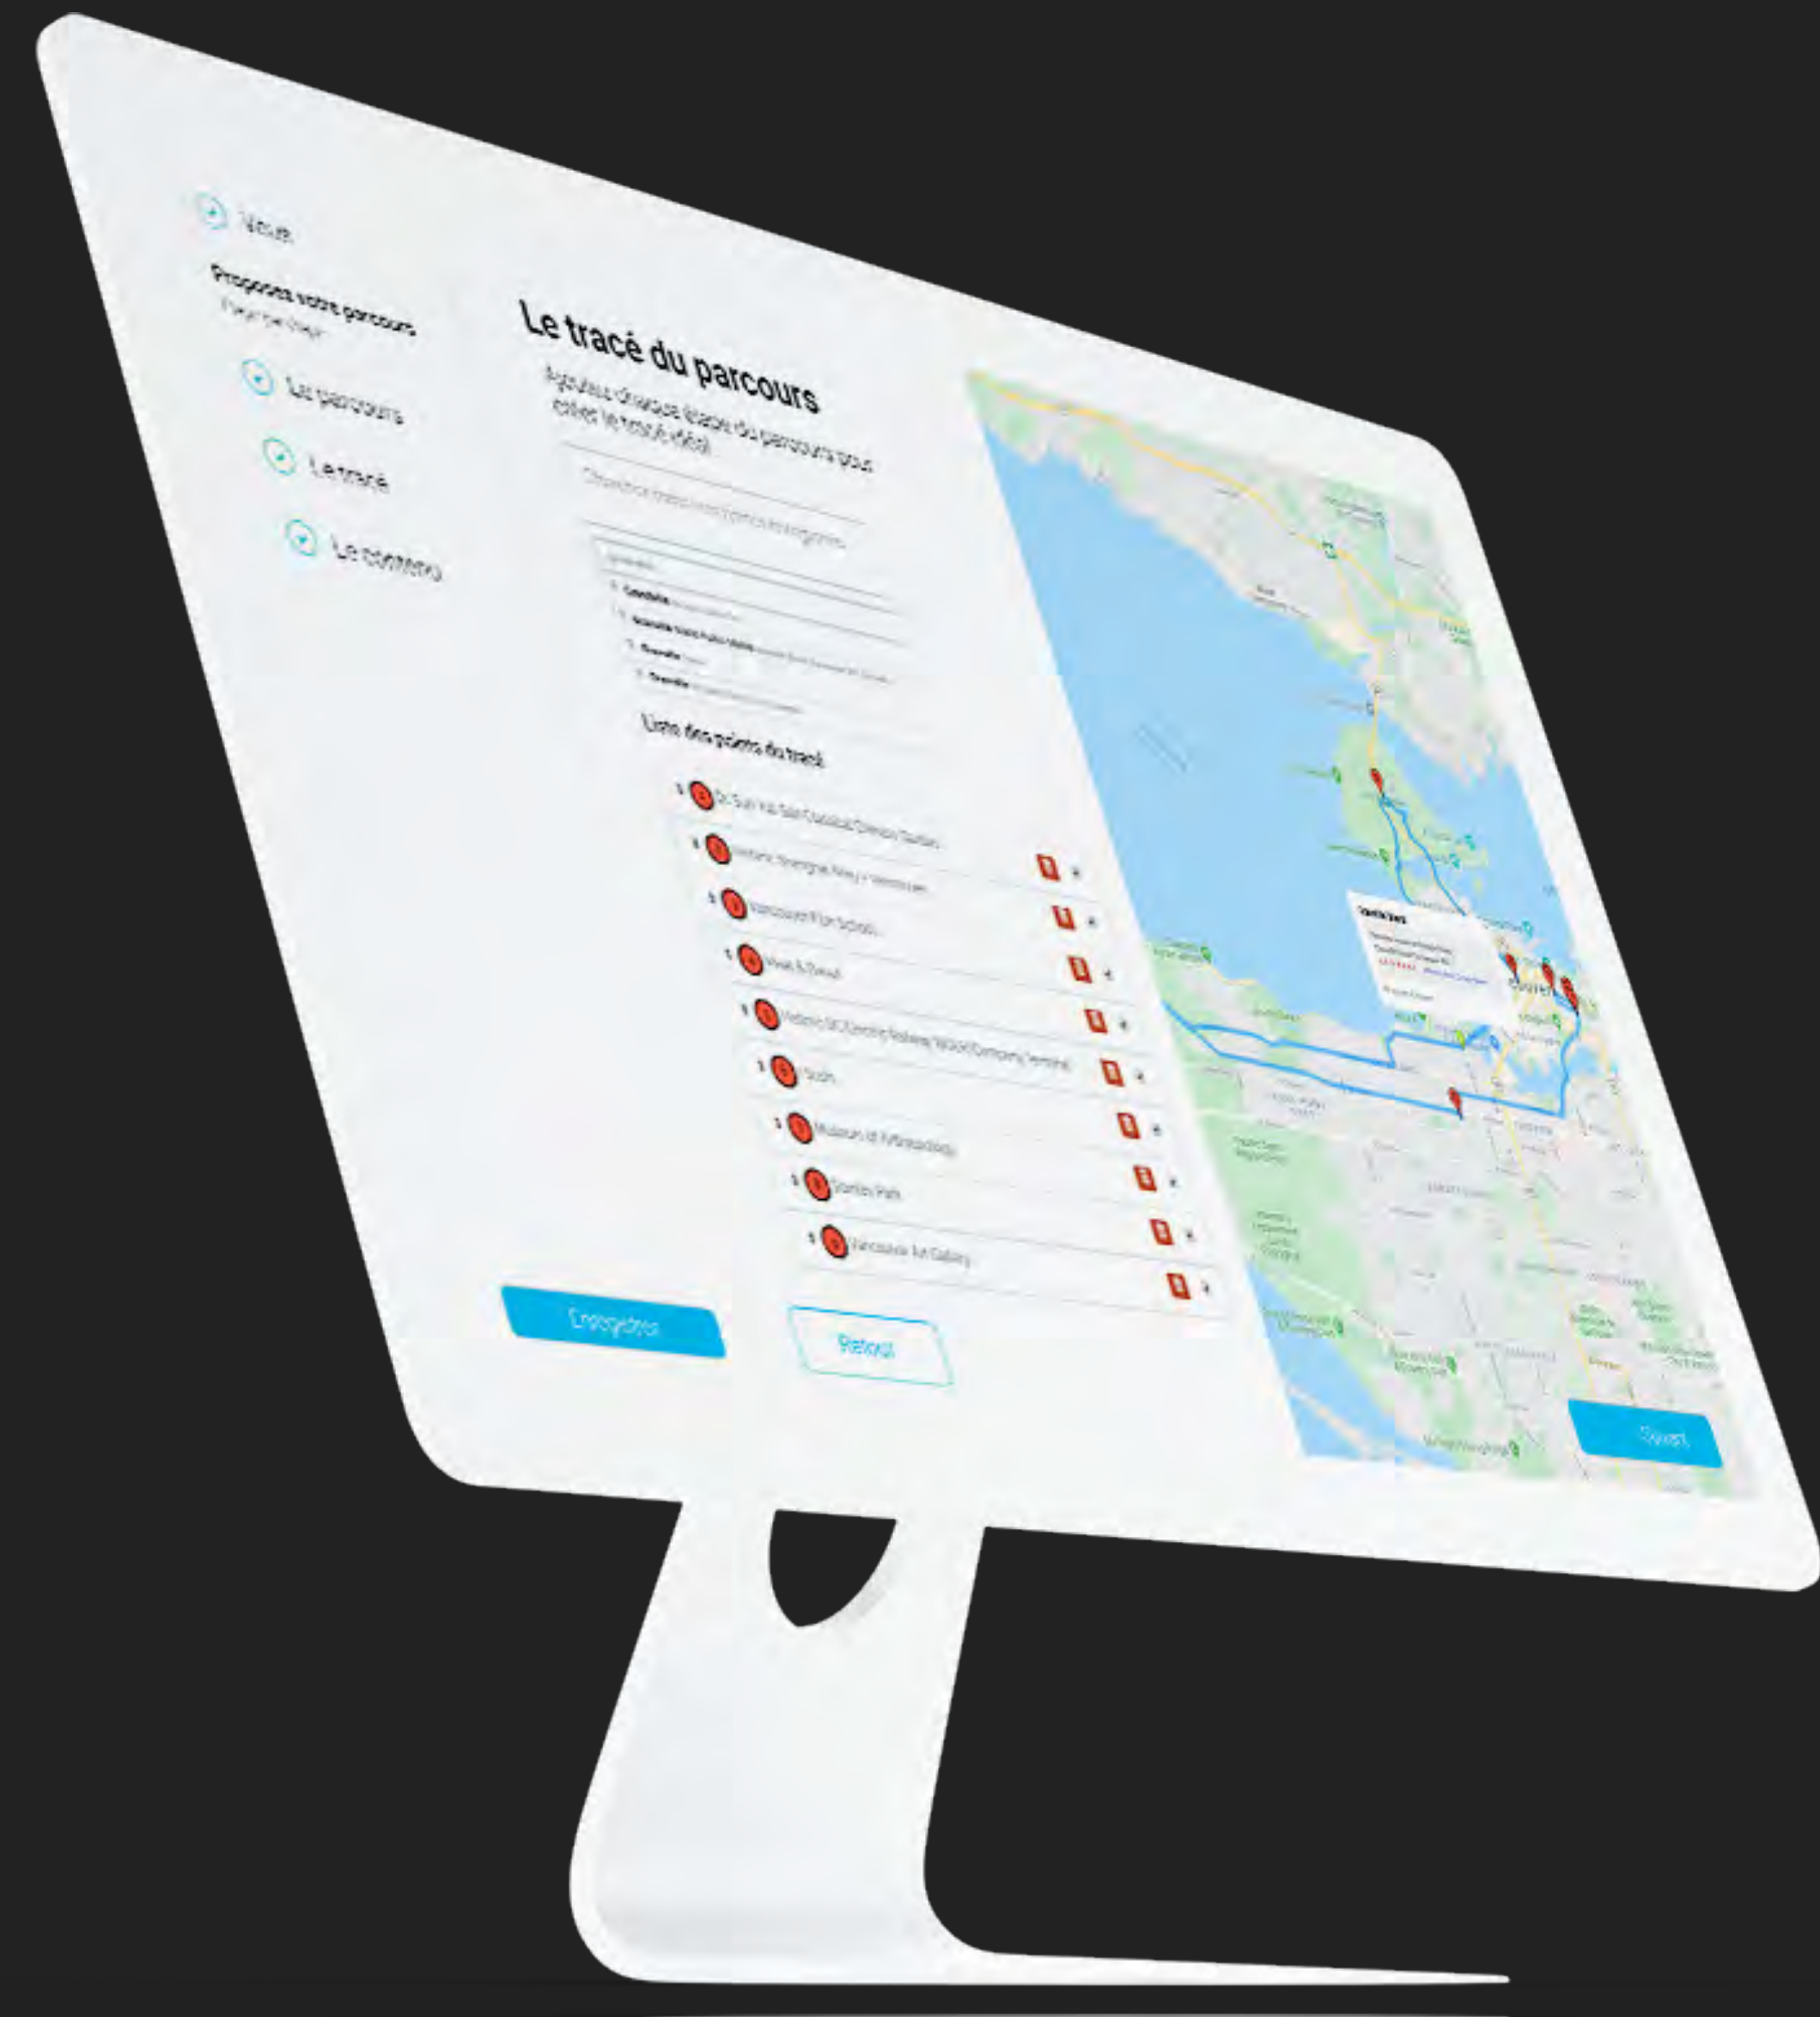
Vous

Proposez votre parcours
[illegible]

Le parcours

Le tracé

Le contenu

Le tracé du parcours

Ajoutez chaque étape du parcours pour créer le tracé idéal

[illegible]

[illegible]

Liste des points du tracé

Dr Sun Yat-Sen Classical Chinese Garden

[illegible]

Vancouver Film School

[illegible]

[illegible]

Sushi

Museum of Anthropology

Stanley Park

Vancouver Art Gallery

Enregistrer

Retour

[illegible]